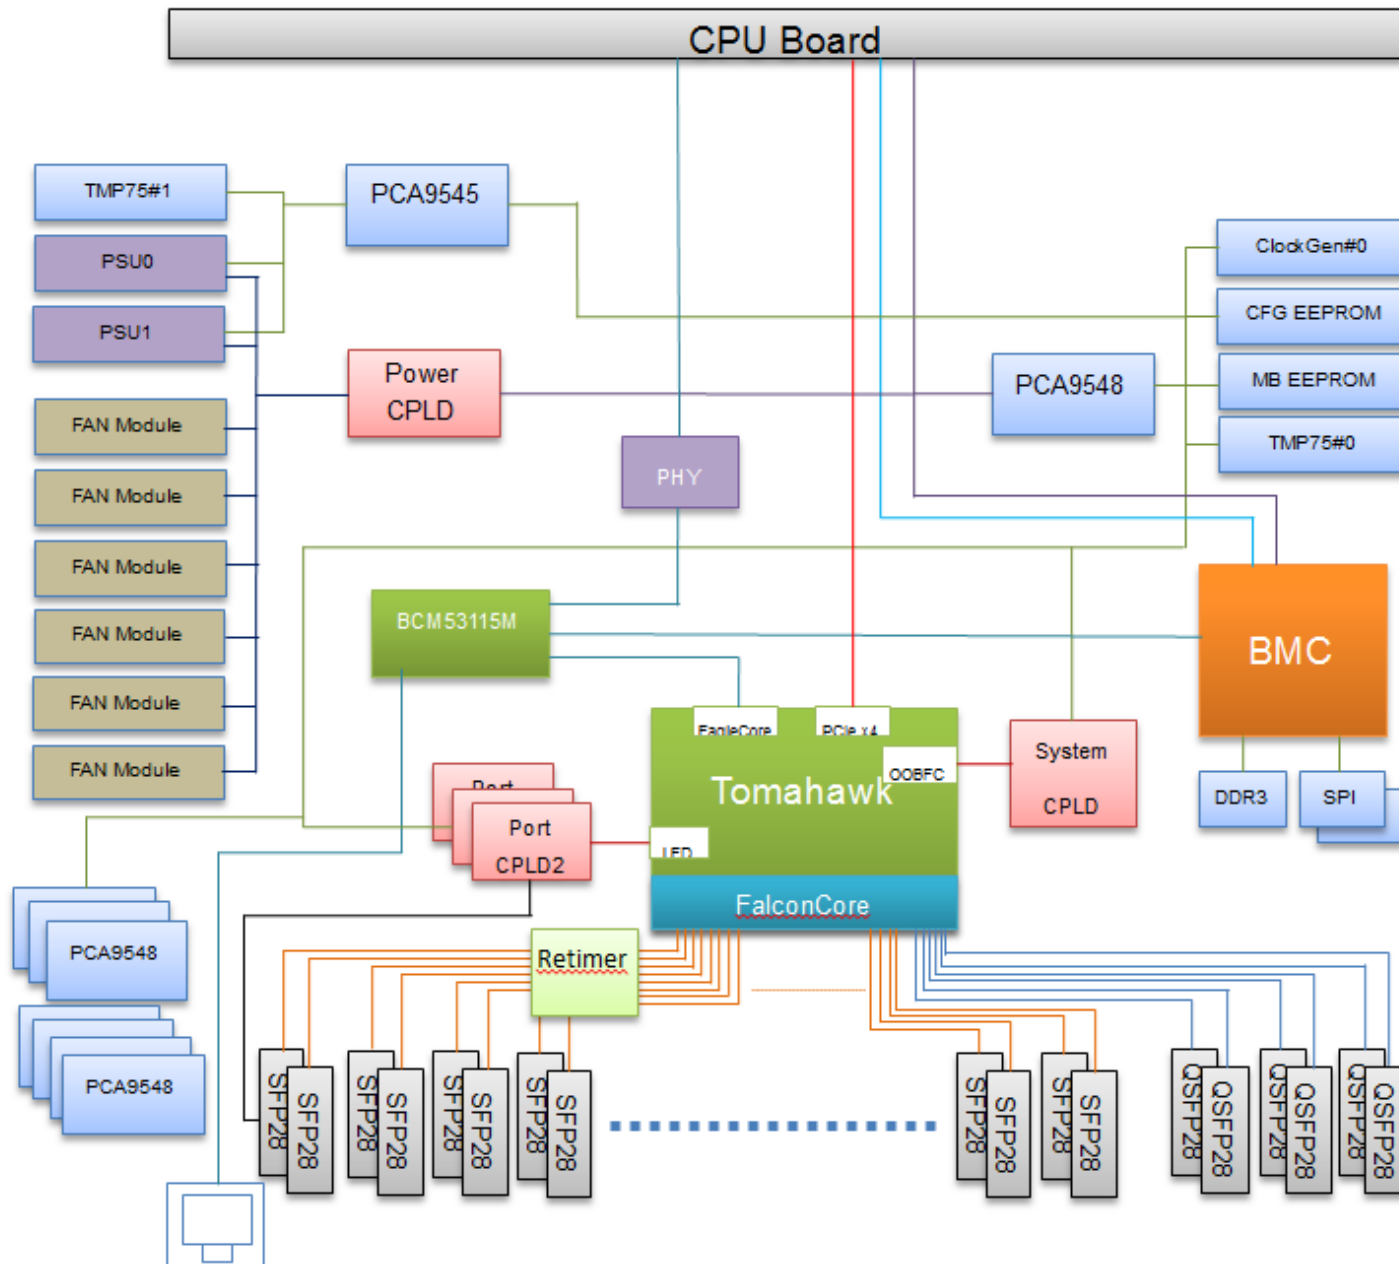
CPU Board

TMP75#1
PSU0
PSU1
FAN Module
FAN Module
FAN Module
FAN Module
FAN Module
FAN Module

PCA9545
Power CPLD
PHY
BCM53115M

ClockGen#0
CFG EEPROM
MB EEPROM
TMP75#0
PCA9548

BMC
DDR3
SPI

EagleCore
PCIe x4
OOBFC
Tomahawk
LED
FalconCore

System CPLD

Port
Port CPLD2

Retimer

PCA9548
PCA9548

SFP28
SFP28
SFP28
SFP28
SFP28
SFP28
SFP28
SFP28
SFP28
SFP28
SFP28
SFP28
QSFP28
QSFP28
QSFP28
QSFP28
QSFP28
QSFP28